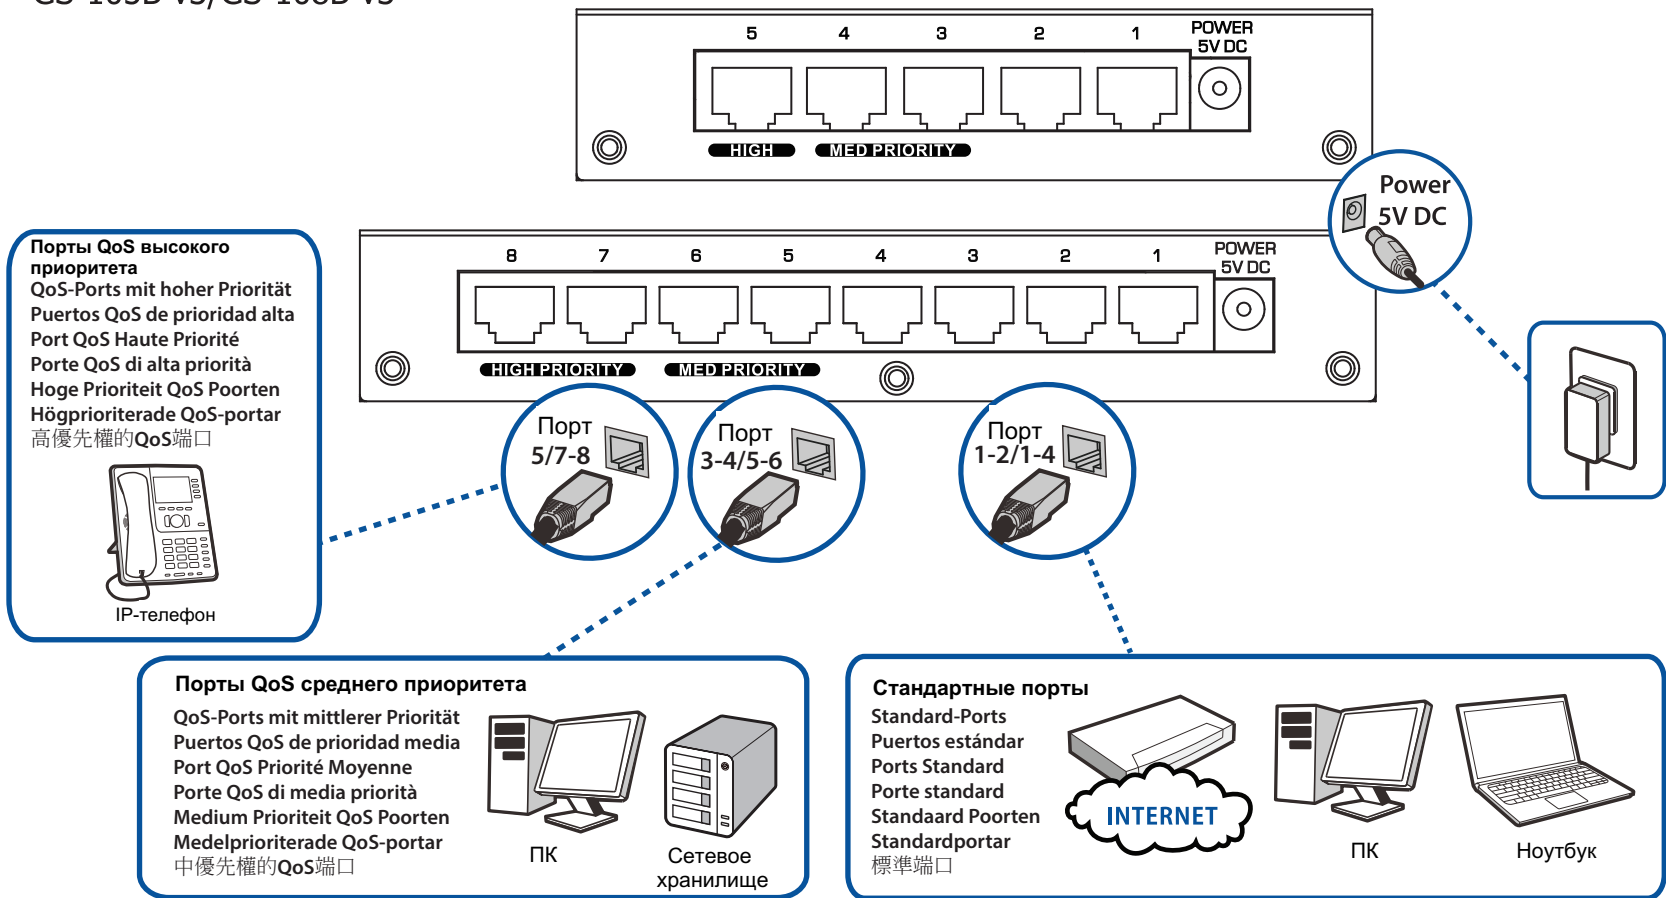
5 4 3 2 1 POWER 5V DC

HIGH MED PRIORITY

Power 5V DC

8 7 6 5 4 3 2 1 POWER 5V DC

HIGH PRIORITY MED PRIORITY

Порты QoS высокого приоритета
QoS-Ports mit hoher Priorität
Puertos QoS de prioridad alta
Port QoS Haute Priorité
Porte QoS di alta priorità
Hoge Prioriteit QoS Poorten
Högprioriterade QoS-portar
高優先權的QoS端口

IP-телефон

Порт 5/7-8

Порт 3-4/5-6

Порт 1-2/1-4

Порты QoS среднего приоритета
QoS-Ports mit mittlerer Priorität
Puertos QoS de prioridad media
Port QoS Priorité Moyenne
Porte QoS di media priorità
Medium Prioriteit QoS Poorten
Medelprioriterade QoS-portar
中優先權的QoS端口

ПК

Сетевое хранилище

Стандартные порты
Standard-Ports
Puertos estándar
Ports Standard
Porte standard
Standaard Poorten
Standardportar
標準端口

INTERNET

ПК

Ноутбук